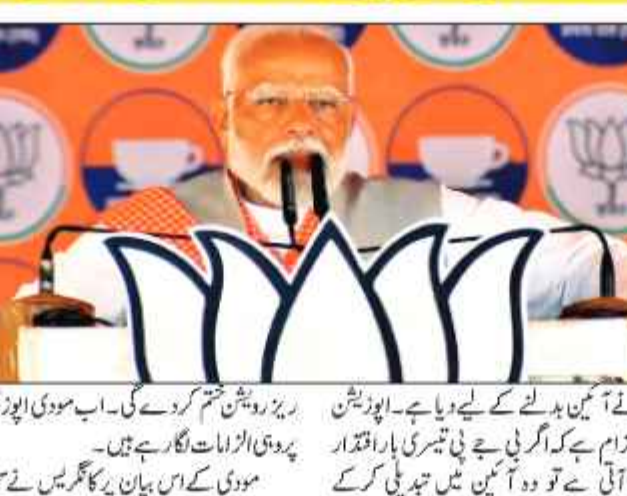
نے آئین بدلنے کے لیے دیا ہے۔ اپوزیشن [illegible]زام ہے کہ اگر بی جے پی تیسری بار اقتدار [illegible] آتی ہے تو وہ آئین میں تبدیلی کرکے

ریزرویشن ختم کردے گی۔ اب مودی اپوز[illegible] پر یہی الزامات لگا رہے ہیں۔
مودی کے اس بیان پر کانگریس نے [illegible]